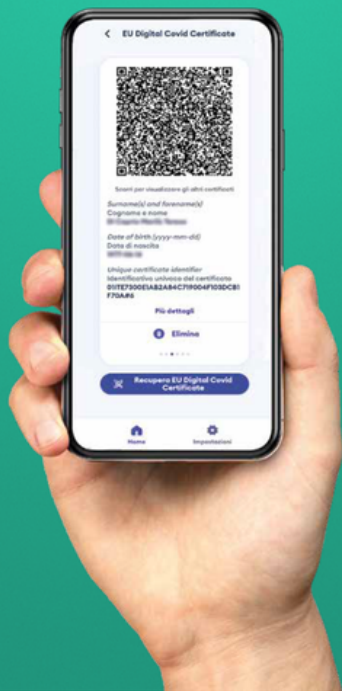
EU Digital Covid Certificate

Scorri per visualizzare gli altri certificati

Surname(s) and forename(s)
Cognome e nome
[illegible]

Date of birth (yyyy-mm-dd)
Data di nascita
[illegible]

Unique certificate identifier
Identificativo univoco del certificato
01ITE7300E1AB2A84C719004F103DCB1F70A#6

Più dettagli

Elimina

Recupera EU Digital Covid Certificate

Home
Impostazioni